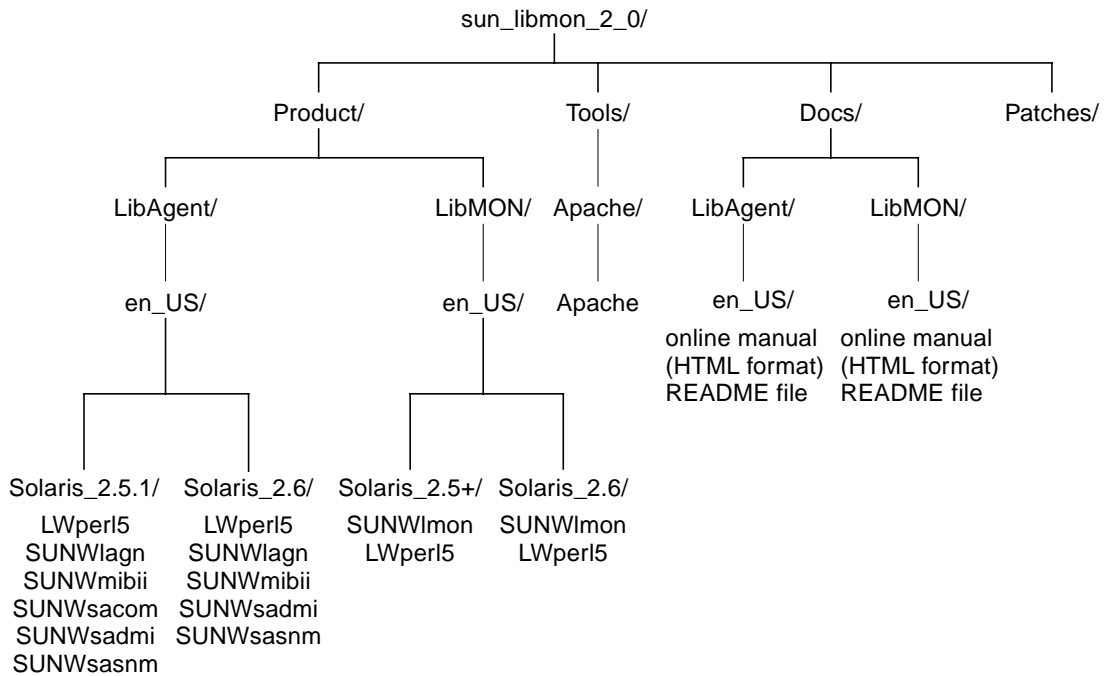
sun_libmon_2_0/

Product/

Tools/

Docs/

Patches/

LibAgent/

LibMON/

Apache/

LibAgent/

LibMON/

en_US/

en_US/

Apache

en_US/

online manual (HTML format) README file

en_US/

online manual (HTML format) README file

Solaris_2.5.1/

LWperl5
SUNWlagn
SUNWmibii
SUNWsacom
SUNWsadmi
SUNWsasnm

Solaris_2.6/

LWperl5
SUNWlagn
SUNWmibii
SUNWsadmi
SUNWsasnm

Solaris_2.5+/

SUNWlmon
LWperl5

Solaris_2.6/

SUNWlmon
LWperl5